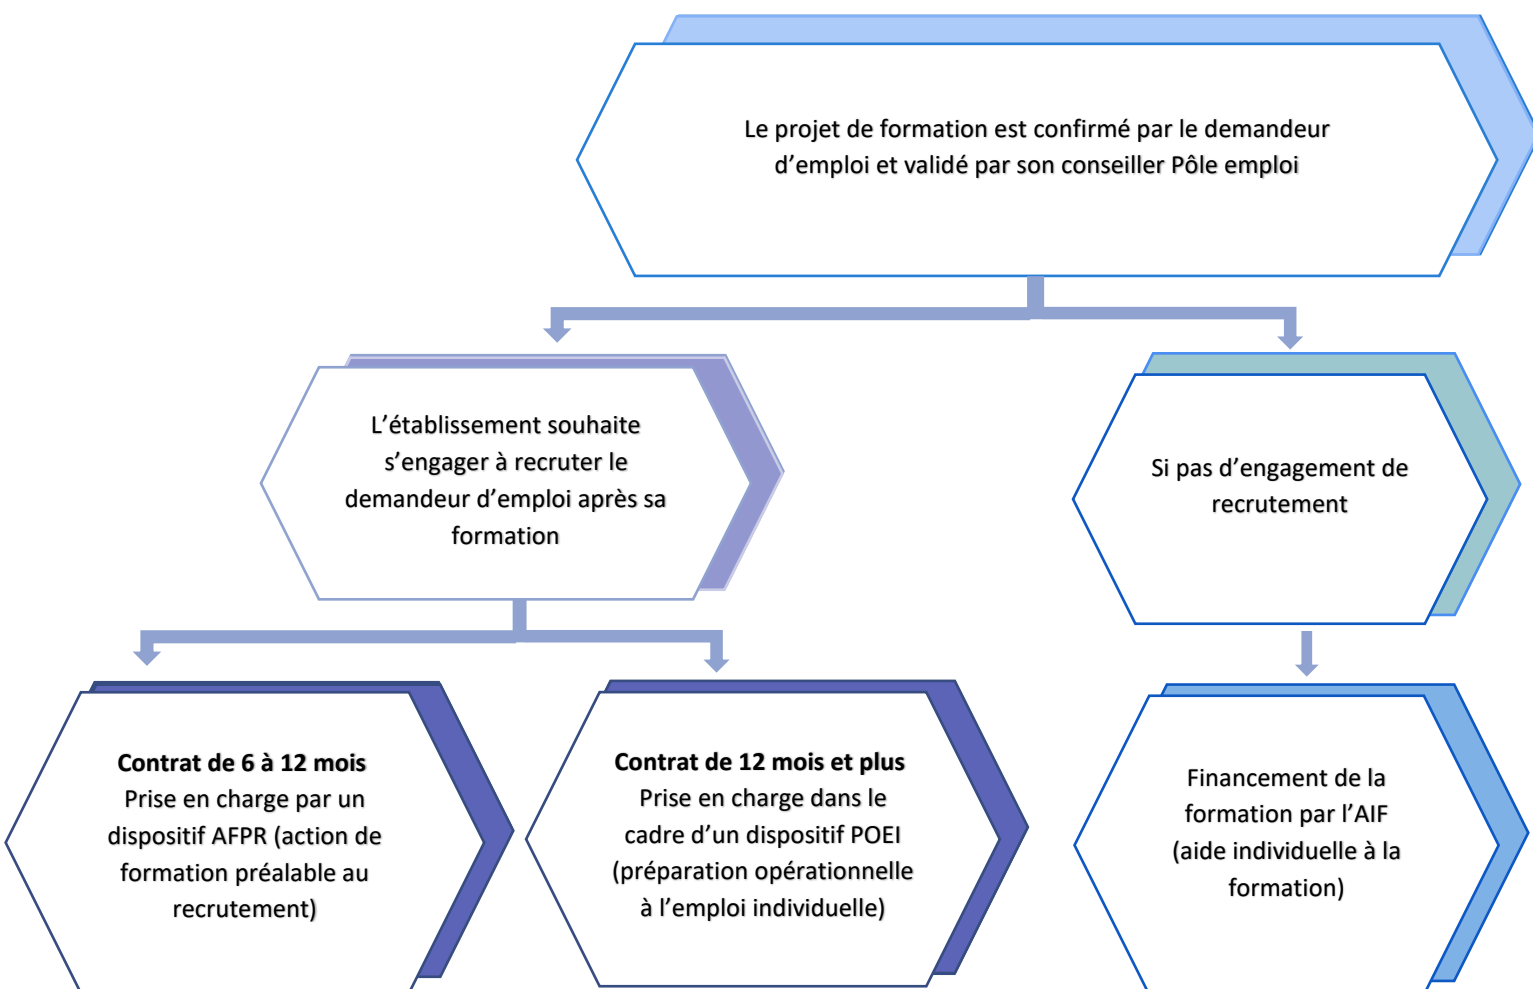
Le projet de formation est confirmé par le demandeur d’emploi et validé par son conseiller Pôle emploi

L’établissement souhaite s’engager à recruter le demandeur d’emploi après sa formation

Si pas d’engagement de recrutement

**Contrat de 6 à 12 mois**
Prise en charge par un dispositif AFPR (action de formation préalable au recrutement)

**Contrat de 12 mois et plus**
Prise en charge dans le cadre d’un dispositif POEI (préparation opérationnelle à l’emploi individuelle)

Financement de la formation par l’AIF (aide individuelle à la formation)